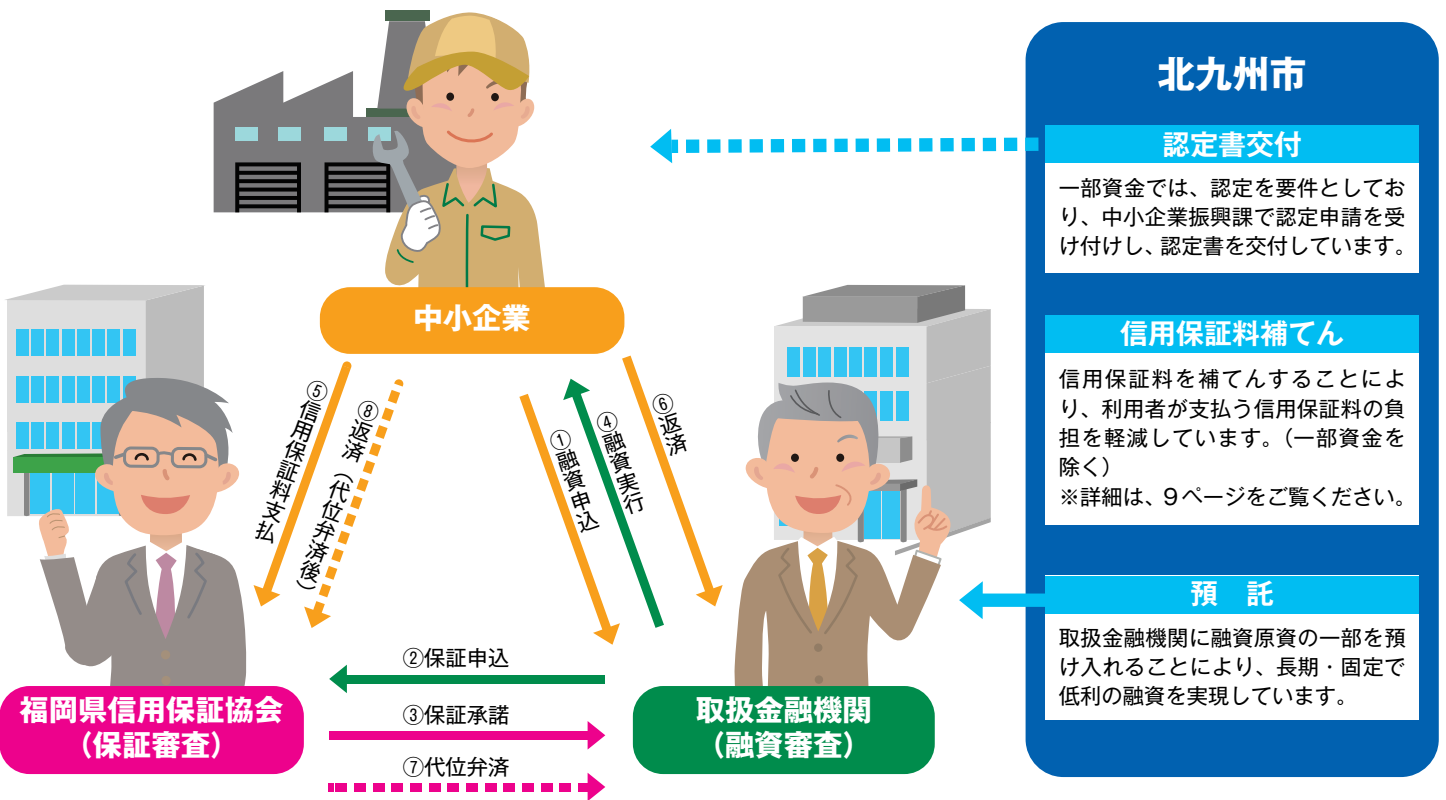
北九州市

認定書交付

一部資金では、認定を要件としており、中小企業振興課で認定申請を受け付けし、認定書を交付しています。

信用保証料補てん

信用保証料を補てんすることにより、利用者が支払う信用保証料の負担を軽減しています。（一部資金を除く）
※詳細は、９ページをご覧ください。

預　託

取扱金融機関に融資原資の一部を預け入れることにより、長期・固定で低利の融資を実現しています。

中小企業

⑤信用保証料支払

⑧返済（代位弁済後）

①融資申込

④融資実行

⑥返済

②保証申込

③保証承諾

⑦代位弁済

福岡県信用保証協会
（保証審査）

取扱金融機関
（融資審査）